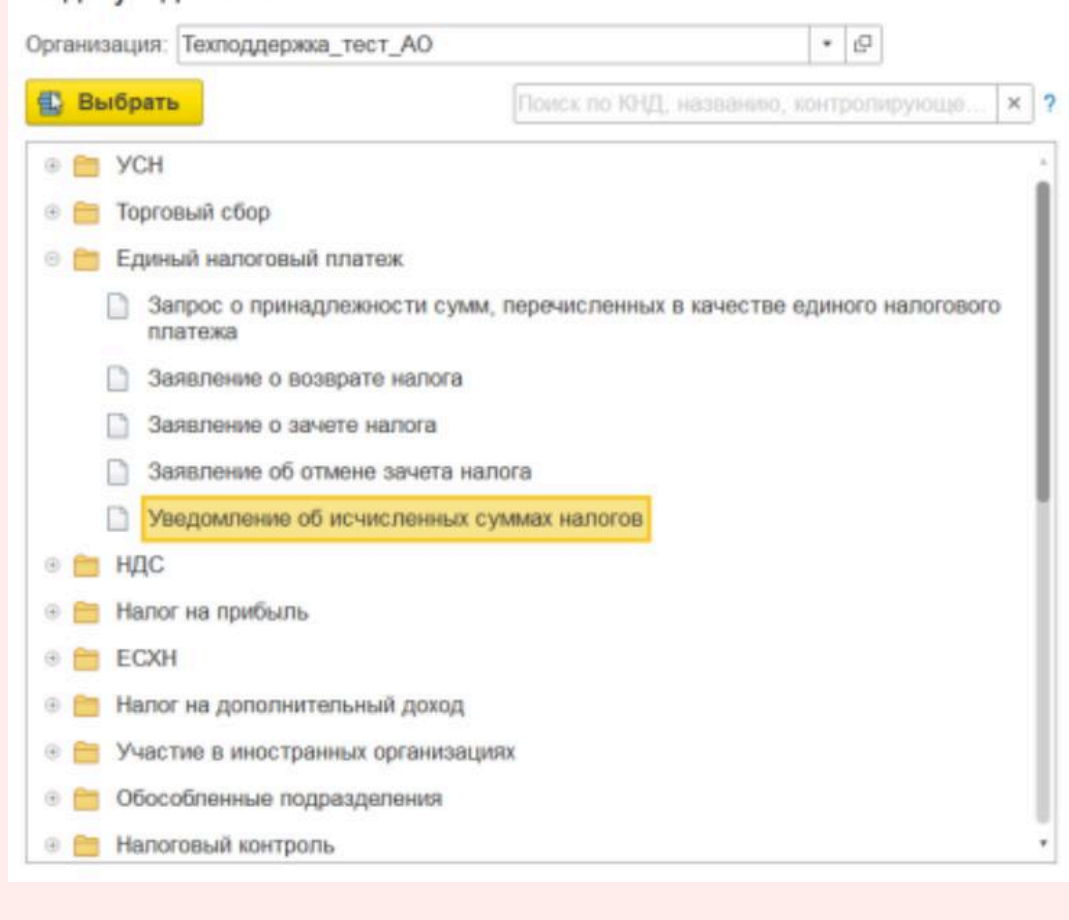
Организация: Техподдержка_тест_АО

Выбрать

Поиск по КНД, названию, контролирующе...

× ?

УСН

Торговый сбор

Единый налоговый платеж

Запрос о принадлежности сумм, перечисленных в качестве единого налогового платежа

Заявление о возврате налога

Заявление о зачете налога

Заявление об отмене зачета налога

Уведомление об исчисленных суммах налогов

НДС

Налог на прибыль

ЕСХН

Налог на дополнительный доход

Участие в иностранных организациях

Обособленные подразделения

Налоговый контроль